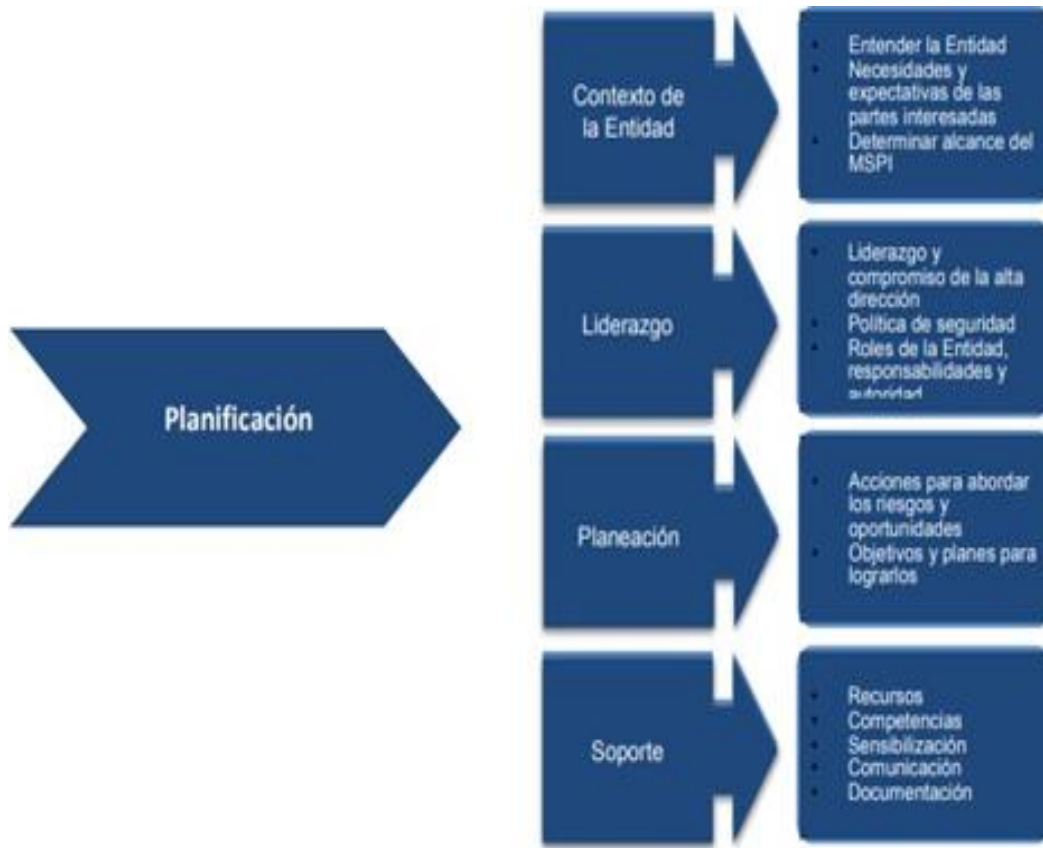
Planificación

Contexto de la Entidad

- Entender la Entidad
- Necesidades y expectativas de las partes interesadas
- Determinar alcance del MSPI

Liderazgo

- Liderazgo y compromiso de la alta dirección
- Política de seguridad
- Roles de la Entidad, responsabilidades y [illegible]

Planeación

- Acciones para abordar los riesgos y oportunidades
- Objetivos y planes para lograrlos

Soporte

- Recursos
- Competencias
- Sensibilización
- Comunicación
- Documentación